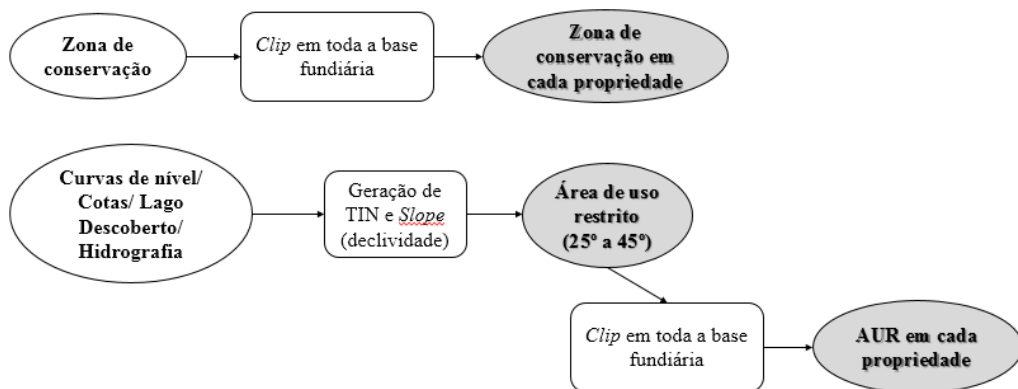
Zona de conservação

Clip em toda a base fundiária

Zona de conservação em cada propriedade

Curvas de nível/ Cotas/ Lago Descoberto/ Hidrografia

Geração de TIN e Slope (declividade)

Área de uso restrito (25º a 45º)

Clip em toda a base fundiária

AUR em cada propriedade